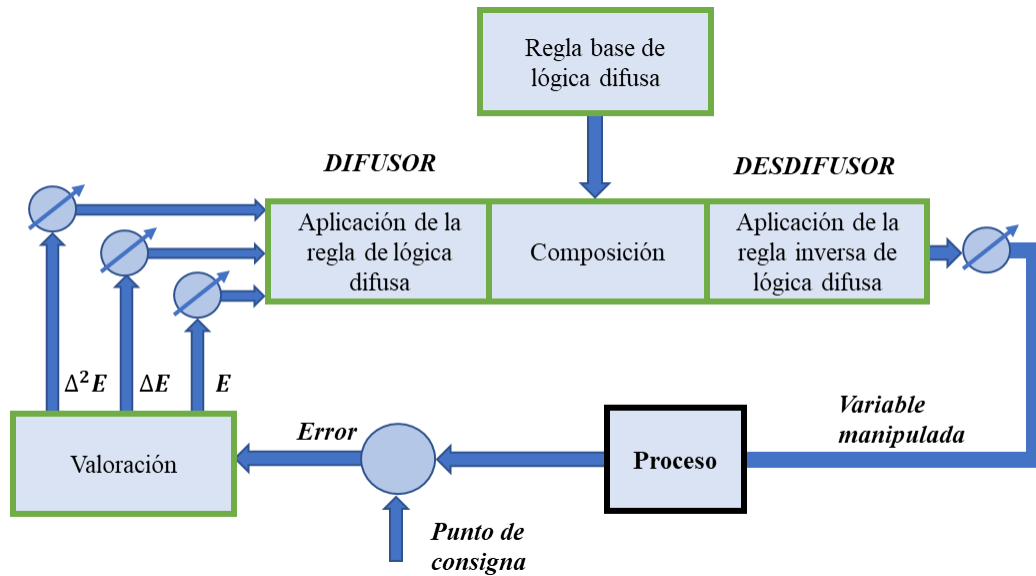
Regla base de lógica difusa

DIFUSOR

DESDIFUSOR

Aplicación de la regla de lógica difusa

Composición

Aplicación de la regla inversa de lógica difusa

$\Delta^2 E$

$\Delta E$

$E$

Variable manipulada

Error

Valoración

Proceso

Punto de consigna